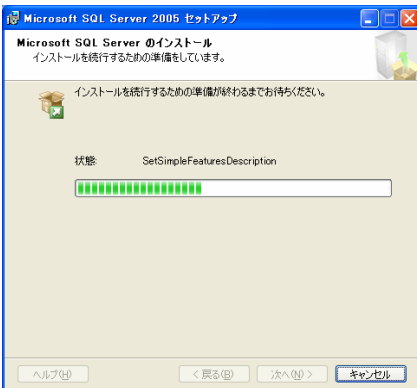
Microsoft SQL Server 2005 セットアップ

Microsoft SQL Server のインストール
インストールを続行するための準備をしています。

インストールを続行するための準備が終わるまでお待ちください。

状態: SetSimpleFeaturesDescription

ヘルプ(H) < 戻る(B) 次へ(N) > キャンセル